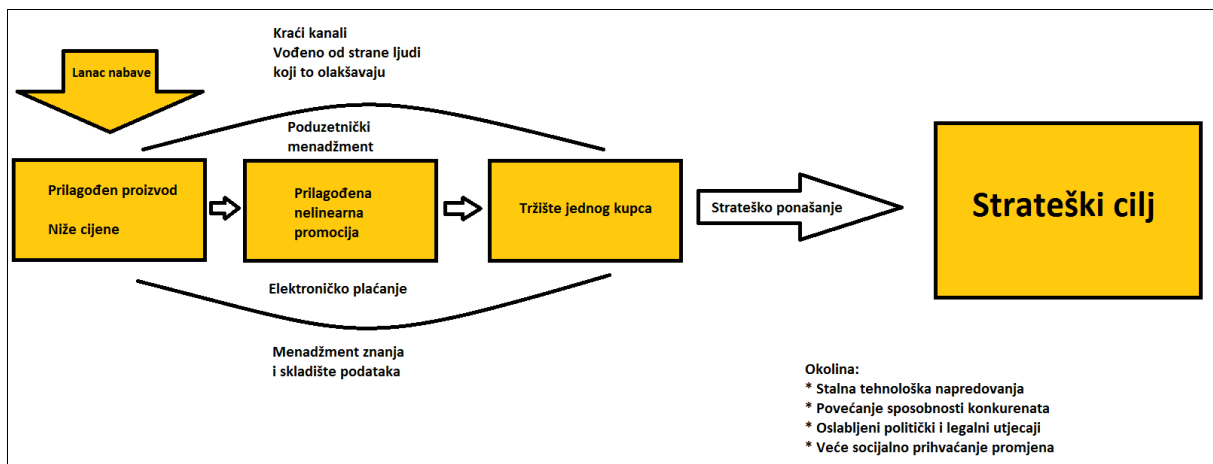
Lanac nabave

Kraći kanali
Vođeno od strane ljudi
koji to olakšavaju

Poduzetnički
menadžment

Prilagođen proizvod

Niže cijene

Prilagođena
nelinearna
promocija

Tržište jednog kupca

Strateško ponašanje

Strateški cilj

Elektroničko plaćanje

Menadžment znanja
i skladište podataka

Okolina:
* Stalna tehnološka napredovanja
* Povećanje sposobnosti konkurenata
* Oslabljeni politički i legalni utjecaji
* Veće socijalno prihvaćanje promjena